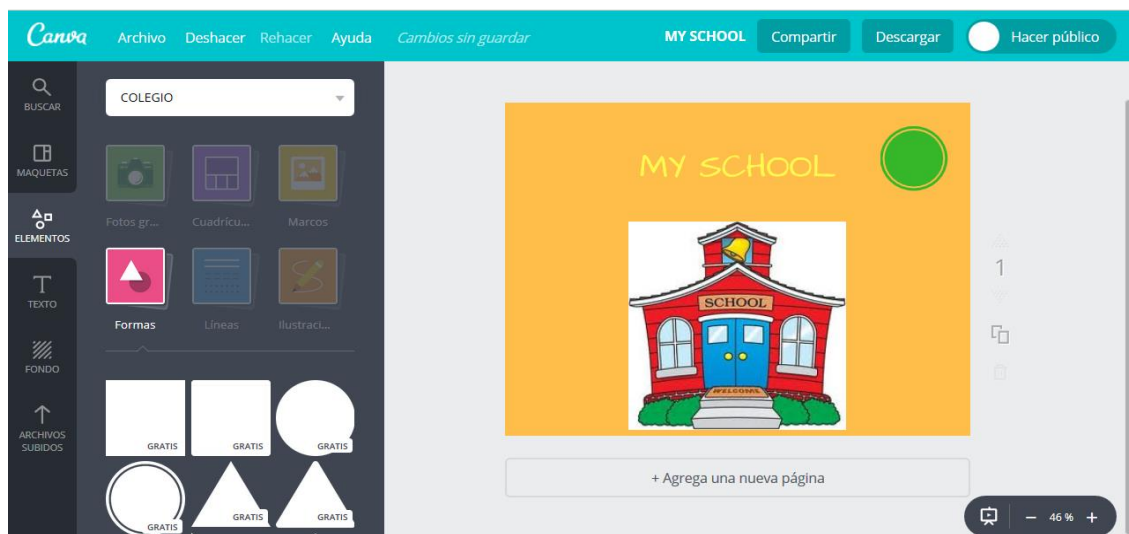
Canva Archivo Deshacer Rehacer Ayuda Cambios sin guardar MY SCHOOL Compartir Descargar Hacer público

BUSCAR
MAQUETAS
ELEMENTOS
TEXTO
FONDO
ARCHIVOS SUBIDOS

COLEGIO

Fotos gr... Cuadrícu... Marcos
Formas Líneas Ilustraci...

GRATIS GRATIS GRATIS
GRATIS GRATIS GRATIS

MY SCHOOL

SCHOOL
WELCOME

1

+ Agrega una nueva página

– 46 % +